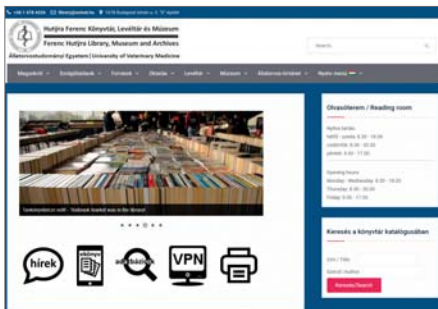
+36 1 478 4250 | library@univet.hu | 1078 Budapest István u. 2. "Z" épület

Hutÿra Ferenc Könyvtár, Levéltár és Múzeum
Ferenc Hutÿra Library, Museum and Archives
Állatorvostudományi Egyetem | University of Veterinary Medicine

Search

Megnyitó | Szolgáltatások | Források | Oktatás | Levéltár | Múzeum | Állatorvos-történet | Nyelv menü

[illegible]

Olvasóterem / Reading room

Nyitva tartás:
hétfő - csütörtök 8.30 - 18.00
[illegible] 8.30 - 18.00
péntek 8.30 - 17.00

Opening hours:
Monday - Wednesday 8.30 - 18.00
Thursday 8.30 - 18.00
Friday 8.30 - 17.00

Keresés a könyvtár katalógusában

Cím / Title

Szerző / Author

Keresés/Search

hírek

adatbázisok

VPN